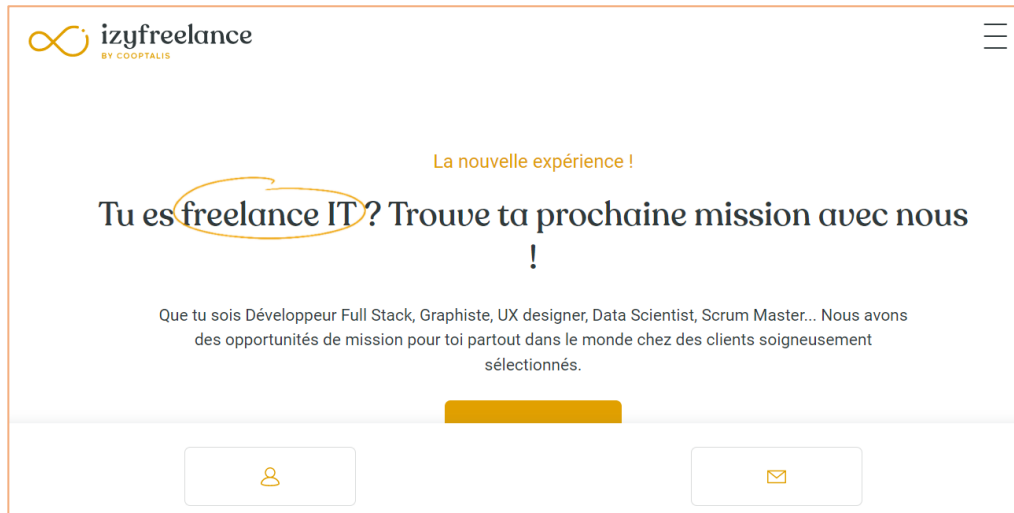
izyfreelance
BY COOPTALIS

La nouvelle expérience !

Tu es freelance IT ? Trouve ta prochaine mission avec nous !

Que tu sois Développeur Full Stack, Graphiste, UX designer, Data Scientist, Scrum Master... Nous avons des opportunités de mission pour toi partout dans le monde chez des clients soigneusement sélectionnés.